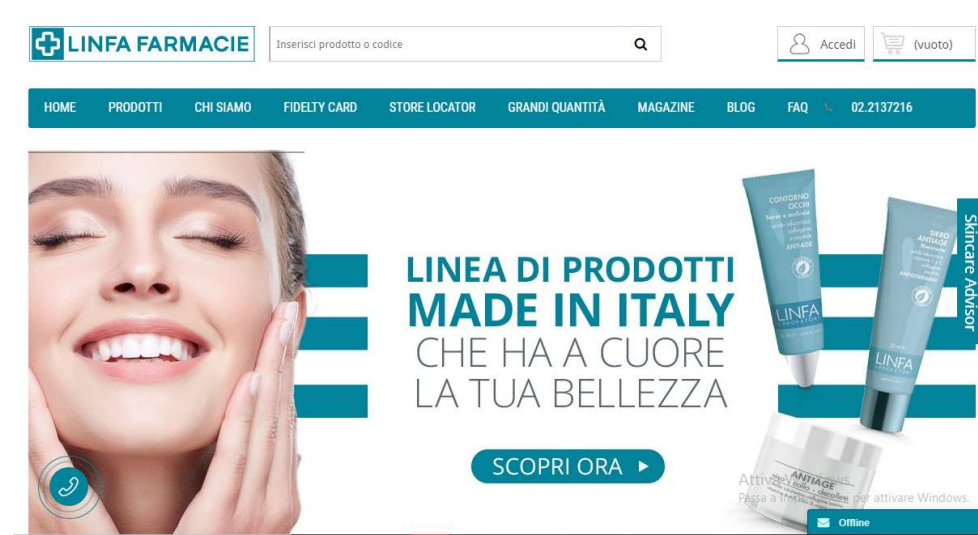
LINFA FARMACIE

Inserisci prodotto o codice

Accedi

(vuoto)

HOME PRODOTTI CHI SIAMO FIDELTY CARD STORE LOCATOR GRANDI QUANTITÀ MAGAZINE BLOG FAQ 02.2137216

LINEA DI PRODOTTI MADE IN ITALY CHE HA A CUORE LA TUA BELLEZZA

SCOPRI ORA ►

CONTORNO OCCHI

ANTIAGE

LINFA

SIERO ANTIAGE

LINFA

ANTIAGE

Skincare Advisor

Attiva Windows
Passa a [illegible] per attivare Windows.

Offline